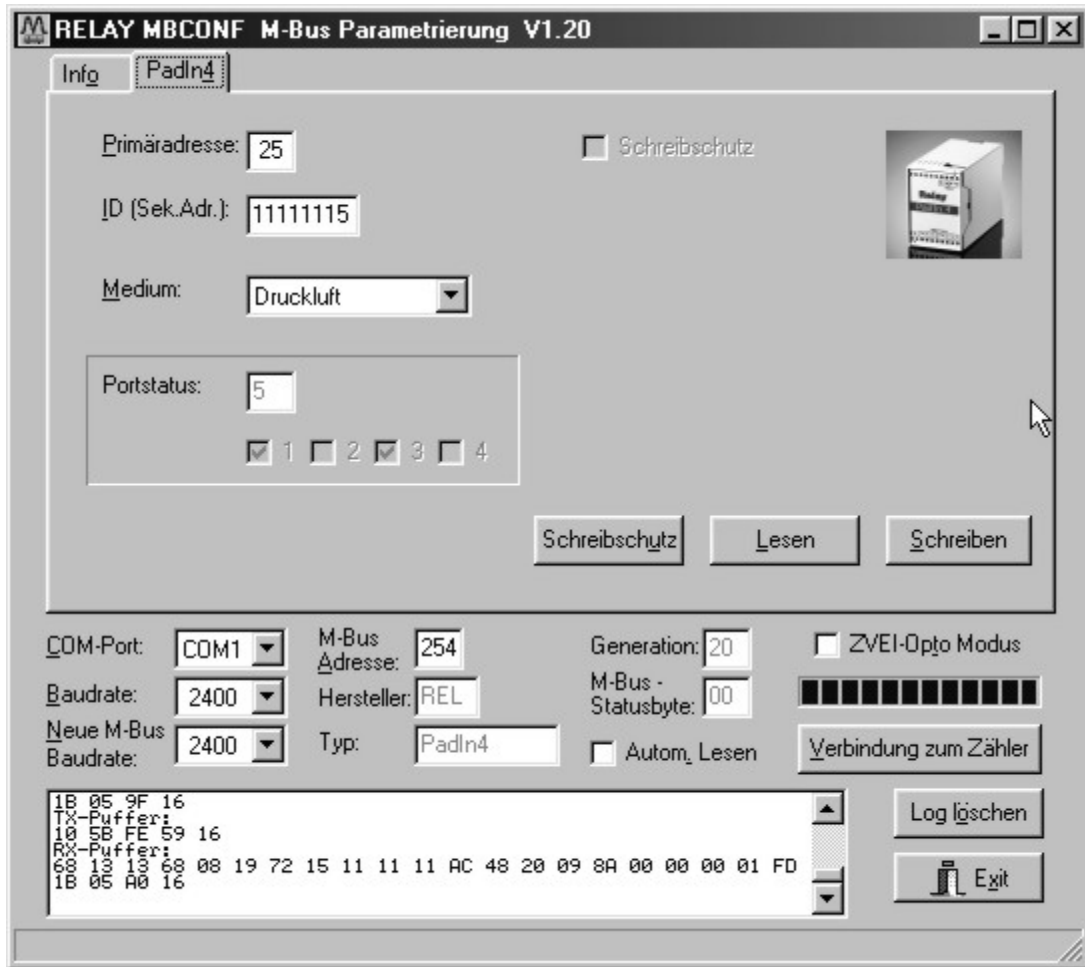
RELAY MBCONF M-Bus Parametrierung V1.20

Info PadIn4

Primäradresse: 25

Schreibschutz

ID (Sek.Adr.): 11111115

Medium: Druckluft

Portstatus: 5

1 2 3 4

Schreibschutz Lesen Schreiben

COM-Port: COM1
M-Bus Adresse: 254
Generation: 20
ZVEI-Opto Modus

Baudrate: 2400
Hersteller: REL
M-Bus - Statusbyte: 00

Neue M-Bus Baudrate: 2400
Typ: PadIn4
Autom. Lesen
Verbindung zum Zähler

1B 05 9F 16
TX-Puffer:
10 5B FE 59 16
RX-Puffer:
68 13 13 68 08 19 72 15 11 11 11 AC 48 20 09 8A 00 00 00 01 FD
1B 05 A0 16

Log löschen

Exit